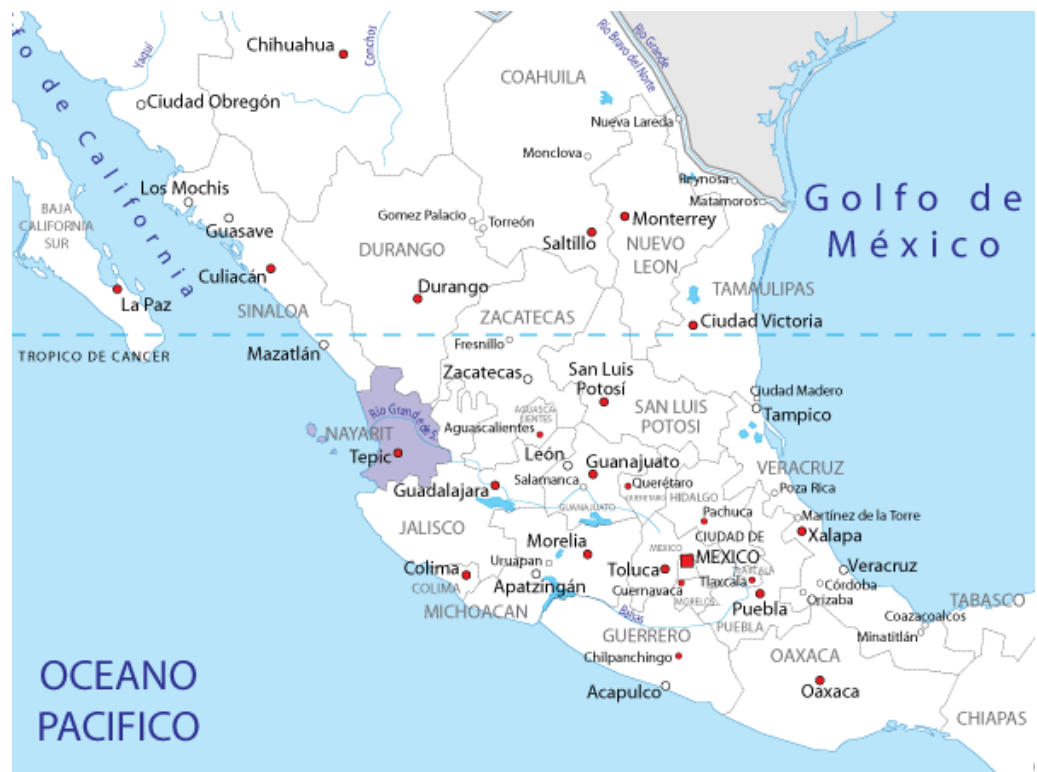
fo de California

Yaqui

Chihuahua

Conchos

Río Grande

Río Bravo del Norte

COAHUILA

Ciudad Obregón

Nueva Laredo

Monclova

Reynosa

Matamoros

Los Mochis

BAJA CALIFORNIA SUR

Guasave

Gomez Palacio

Torreón

Monterrey

Golfo de México

Saltillo

DURANGO

NUEVO LEON

Culiacán

Durango

TAMAULIPAS

La Paz

SINALOA

ZACATECAS

Ciudad Victoria

TROPICO DE CANCER

Mazatlán

Fresnillo

Zacatecas

San Luis Potosí

Ciudad Madero

Tampico

Río Grande de S

AGUASCALIENTES

SAN LUIS POTOSI

NAYARIT

Aguascalientes

Tepic

León

Guanajuato

VERACRUZ

Salamanca

Querétaro

Poza Rica

Guadalajara

QUERETARO

HIDALGO

GUANAJUATO

Pachuca

Martínez de la Torre

JALISCO

CIUDAD DE MEXICO

Xalapa

Morelia

MEXICO

Uruapan

Veracruz

Colima

Toluca

Tlaxcala

TLAXCALA

Córdoba

COLIMA

Apatzingán

Cuernavaca

Orizaba

MORELOS

Puebla

TABASCO

MICHOACAN

Balsas

PUEBLA

Coazacoalcos

Minatitlán

GUERRERO

OAXACA

Chilpanchingo

OCEANO PACIFICO

Acapulco

Oaxaca

CHIAPAS